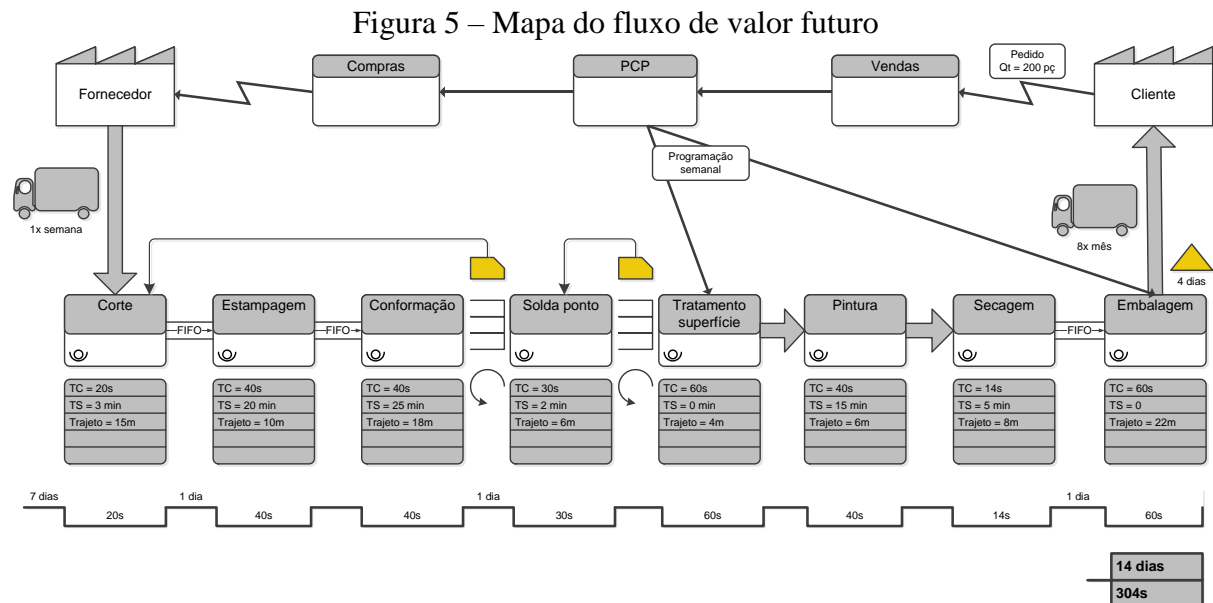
Figura 5 – Mapa do fluxo de valor futuro

Fornecedor

Compras

PCP

Vendas

Pedido
Qt = 200 pç

Cliente

Programação semanal

1x semana

8x mês

4 dias

Corte

FIFO

Estampagem

FIFO

Conformação

Solda ponto

Tratamento superfície

Pintura

Secagem

FIFO

Embalagem

TC = 20s
TS = 3 min
Trajeto = 15m

TC = 40s
TS = 20 min
Trajeto = 10m

TC = 40s
TS = 25 min
Trajeto = 18m

TC = 30s
TS = 2 min
Trajeto = 6m

TC = 60s
TS = 0 min
Trajeto = 4m

TC = 40s
TS = 15 min
Trajeto = 6m

TC = 14s
TS = 5 min
Trajeto = 8m

TC = 60s
TS = 0
Trajeto = 22m

7 dias

20s

1 dia

40s

40s

1 dia

30s

60s

40s

14s

1 dia

60s

14 dias
304s